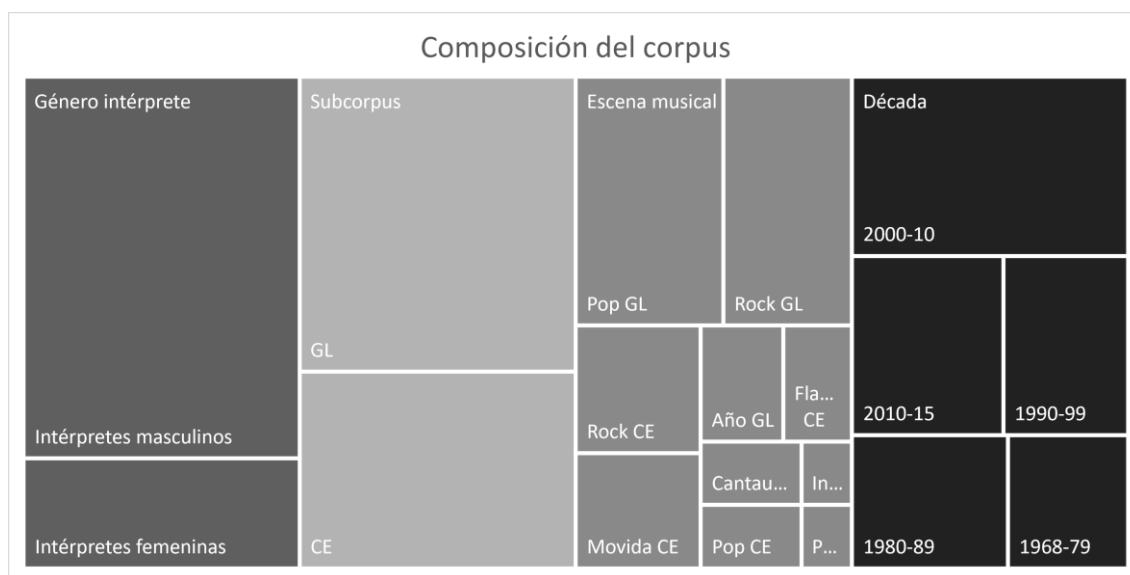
Composición del corpus

Género intérprete

Intérpretes masculinos

Intérpretes femeninas

Subcorpus

GL

CE

Escena musical

Pop GL

Rock GL

Rock CE

Año GL

Fla... CE

Cantau...

In...

Movida CE

Pop CE

P...

Década

2000-10

2010-15

1990-99

1980-89

1968-79